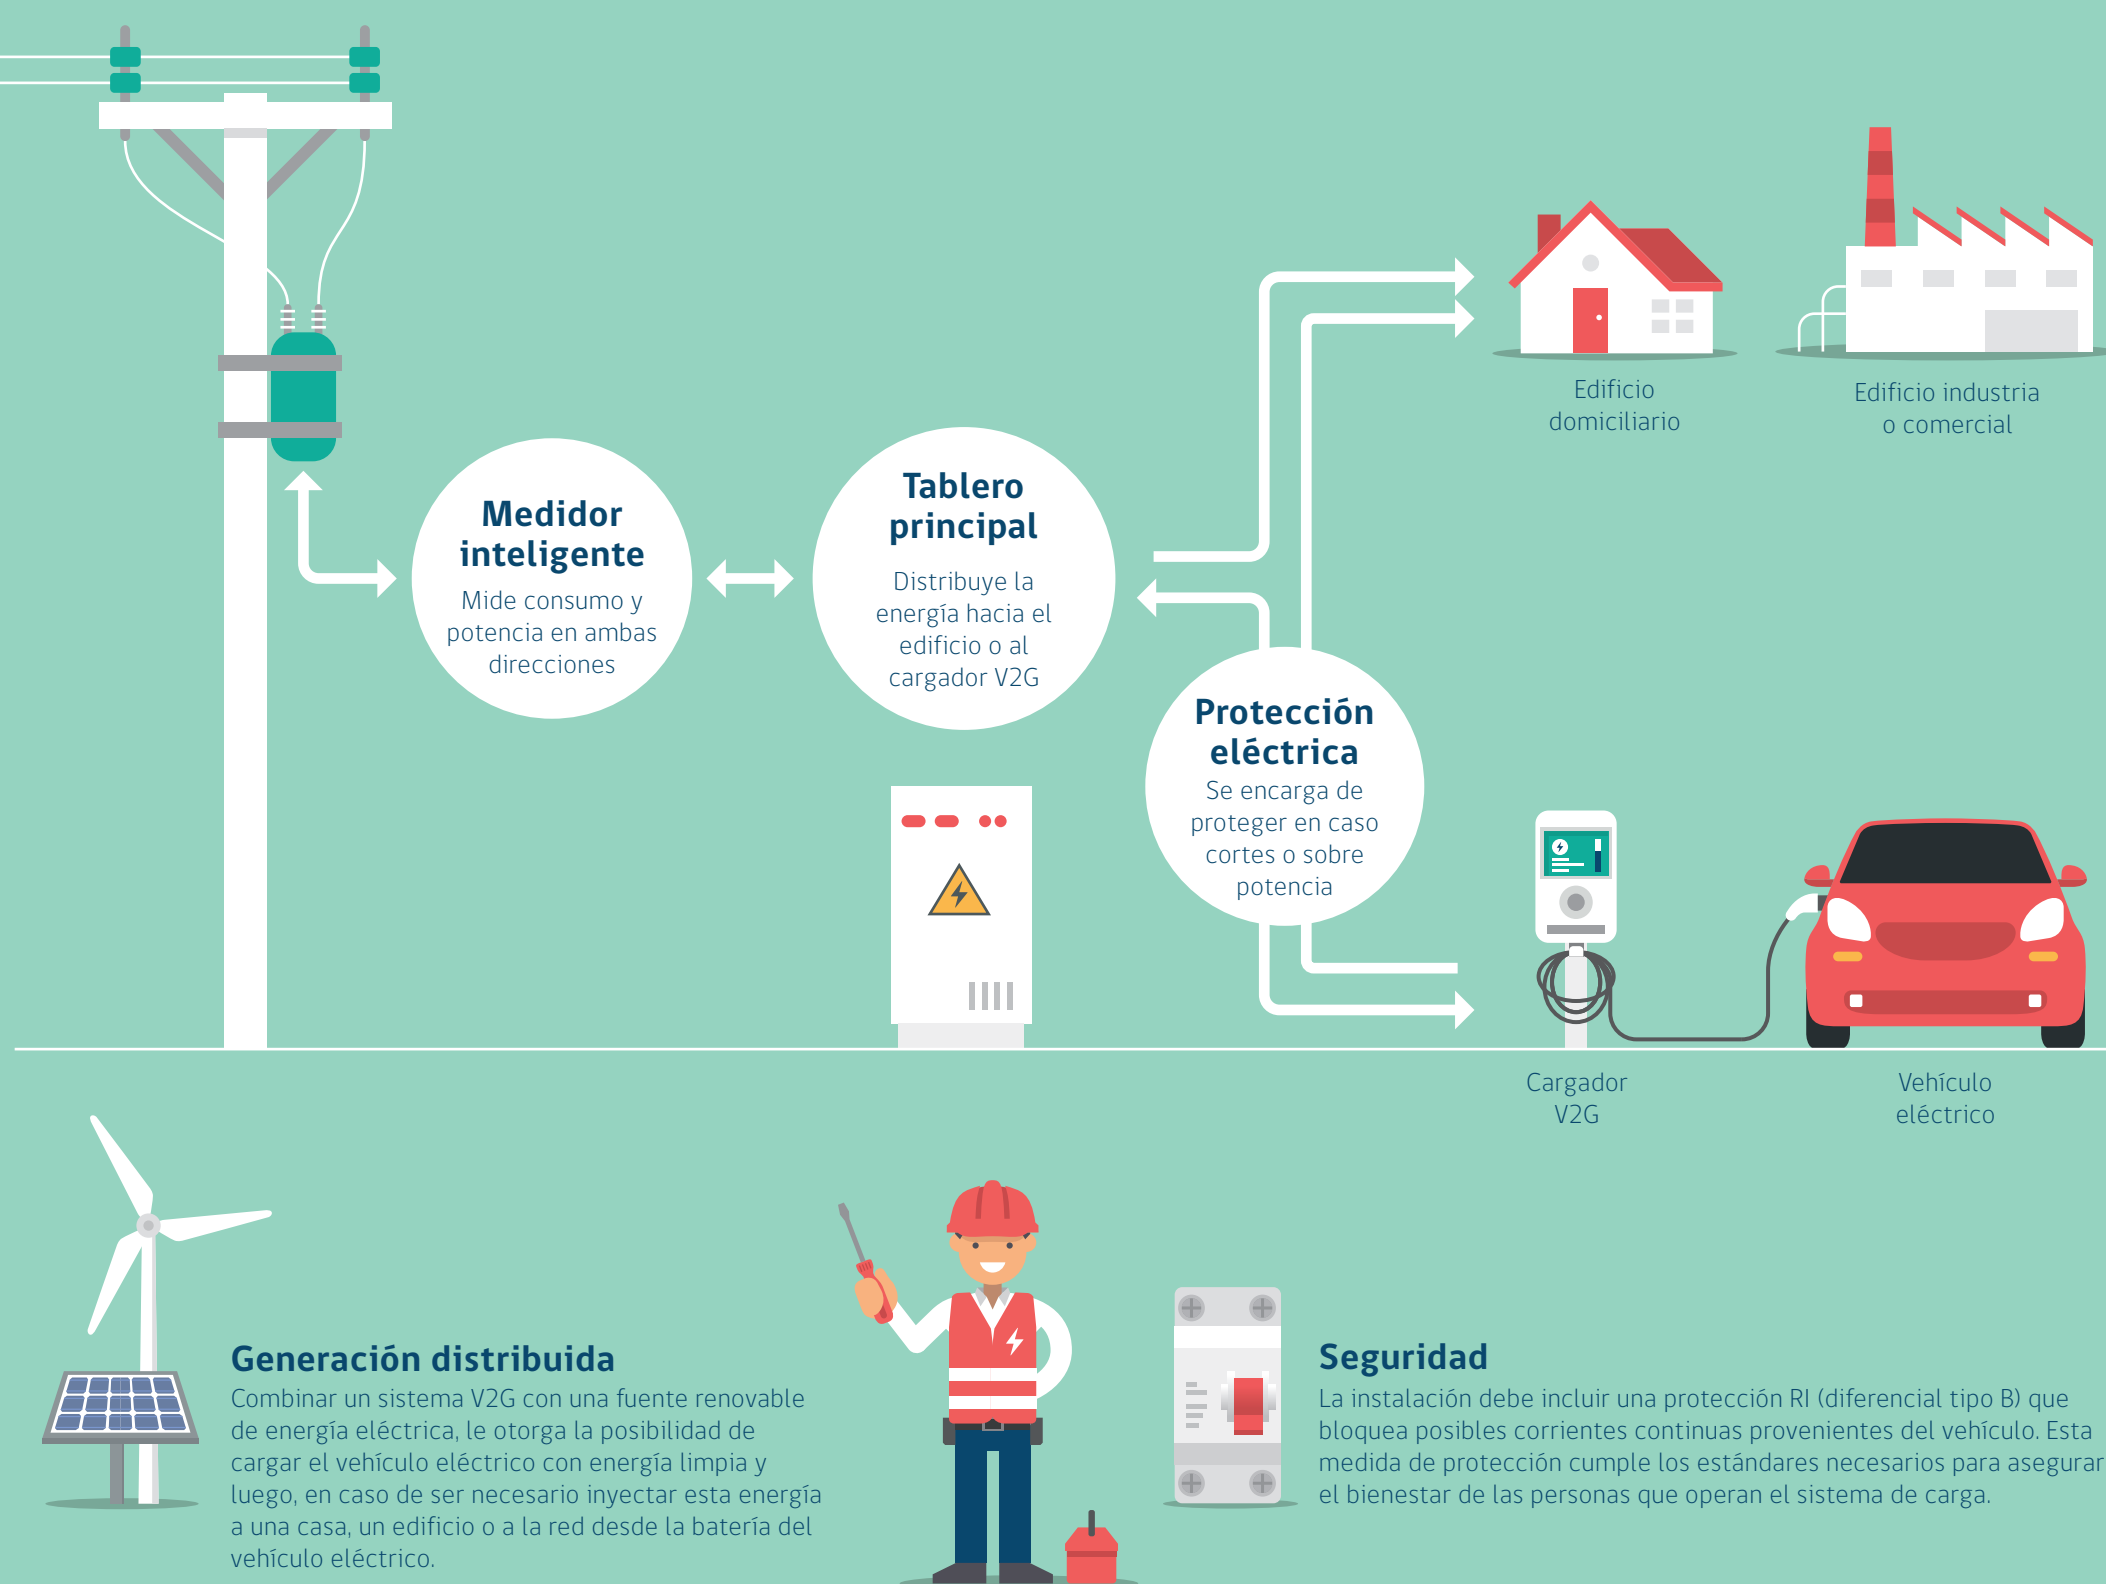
Edificio domiciliario

Edificio industria o comercial

Medidor inteligente
Mide consumo y potencia en ambas direcciones

Tablero principal
Distribuye la energía hacia el edificio o al cargador V2G

Protección eléctrica
Se encarga de proteger en caso cortes o sobre potencia

Cargador V2G

Vehículo eléctrico

Generación distribuida
Combinar un sistema V2G con una fuente renovable de energía eléctrica, le otorga la posibilidad de cargar el vehículo eléctrico con energía limpia y luego, en caso de ser necesario inyectar esta energía a una casa, un edificio o a la red desde la batería del vehículo eléctrico.

Seguridad
La instalación debe incluir una protección RI (diferencial tipo B) que bloquea posibles corrientes continuas provenientes del vehículo. Esta medida de protección cumple los estándares necesarios para asegurar el bienestar de las personas que operan el sistema de carga.